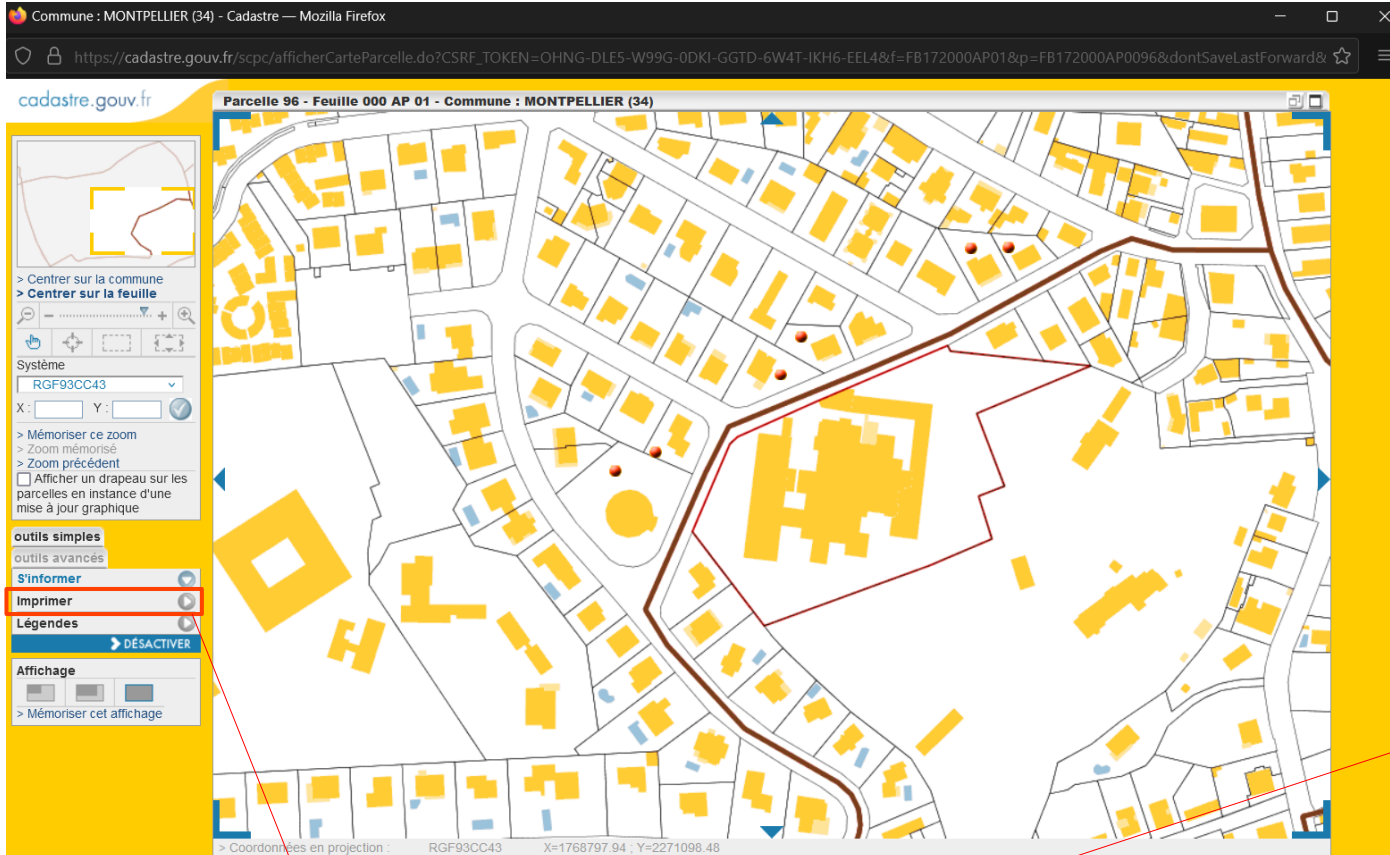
Commune : MONTPELLIER (34) - Cadastre — Mozilla Firefox

https://cadastre.gouv.fr/scpc/afficherCarteParcelle.do?CSRF_TOKEN=OHNG-DLE5-W99G-0DKI-GGTD-6W4T-IKH6-EEL4&f=FB172000AP01&p=FB172000AP0096&dontSaveLastForward&

cadastre.gouv.fr

Parcelle 96 - Feuille 000 AP 01 - Commune : MONTPELLIER (34)

> Centrer sur la commune
> Centrer sur la feuille

Système
RGF93CC43
X : Y :

> Mémoriser ce zoom
> Zoom mémorisé
> Zoom précédent

Afficher un drapeau sur les parcelles en instance d'une mise à jour graphique

outils simples
outils avancés

S'informer
Imprimer
Légendes
DÉSACTIVER

Affichage
> Mémoriser cet affichage

> Coordonnées en projection : RGF93CC43 X=1768797.94 ; Y=2271098.48